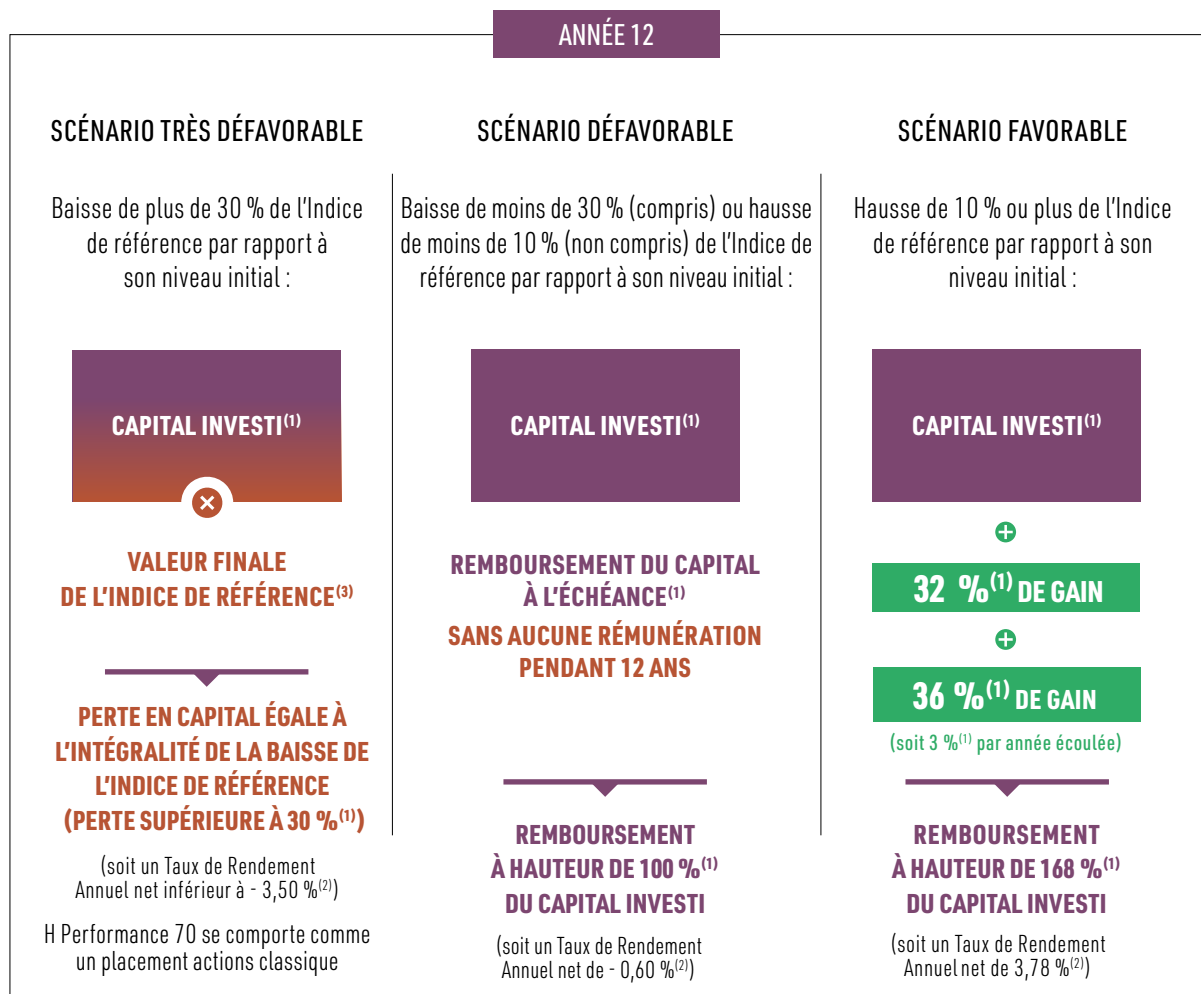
ANNÉE 12

SCÉNARIO TRÈS DÉFAVORABLE

Baisse de plus de 30 % de l'Indice de référence par rapport à son niveau initial :

CAPITAL INVESTI$^{(1)}$

VALEUR FINALE DE L'INDICE DE RÉFÉRENCE$^{(3)}$

PERTE EN CAPITAL ÉGALE À L'INTÉGRALITÉ DE LA BAISSE DE L'INDICE DE RÉFÉRENCE (PERTE SUPÉRIEURE À 30 %$^{(1)}$)

(soit un Taux de Rendement Annuel net inférieur à - 3,50 %$^{(2)}$)

H Performance 70 se comporte comme un placement actions classique

SCÉNARIO DÉFAVORABLE

Baisse de moins de 30 % (compris) ou hausse de moins de 10 % (non compris) de l'Indice de référence par rapport à son niveau initial :

CAPITAL INVESTI$^{(1)}$

REMBOURSEMENT DU CAPITAL À L'ÉCHÉANCE$^{(1)}$

SANS AUCUNE RÉMUNÉRATION PENDANT 12 ANS

REMBOURSEMENT À HAUTEUR DE 100 %$^{(1)}$ DU CAPITAL INVESTI

(soit un Taux de Rendement Annuel net de - 0,60 %$^{(2)}$)

SCÉNARIO FAVORABLE

Hausse de 10 % ou plus de l'Indice de référence par rapport à son niveau initial :

CAPITAL INVESTI$^{(1)}$

32 %$^{(1)}$ DE GAIN

36 %$^{(1)}$ DE GAIN

(soit 3 %$^{(1)}$ par année écoulée)

REMBOURSEMENT À HAUTEUR DE 168 %$^{(1)}$ DU CAPITAL INVESTI

(soit un Taux de Rendement Annuel net de 3,78 %$^{(2)}$)